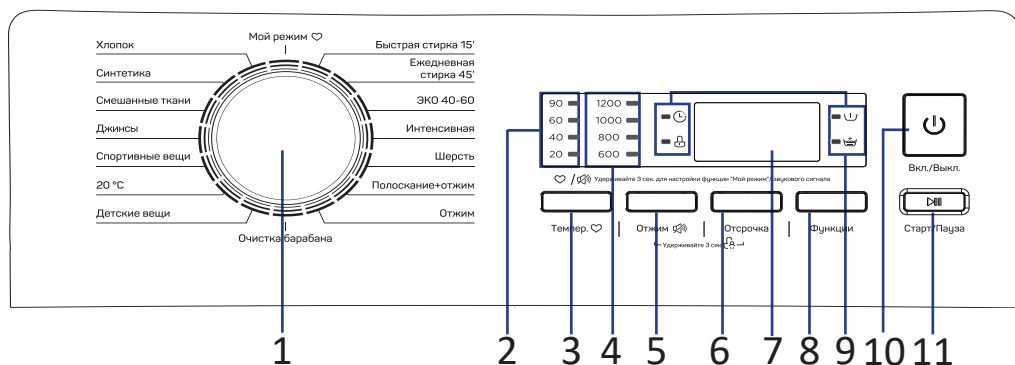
Мой режим ♡

Хлопок

Синтетика

Смешанные ткани

Джинсы

Спортивные вещи

20 °C

Детские вещи

Очистка барабана

Быстрая стирка 15'

Ежедневная стирка 45'

ЭКО 40-60

Интенсивная

Шерсть

Полоскание+отжим

Отжим

90
60
40
20

1200
1000
800
600

♡ / Удерживайте 3 сек. для настройки функции "Мой режим" звукового сигнала

Темпер. ♡

Отжим

Удерживайте 3 сек.

Отсрочка

Функции

Вкл./Выкл.

Старт/Пауза

1 2 3 4 5 6 7 8 9 10 11